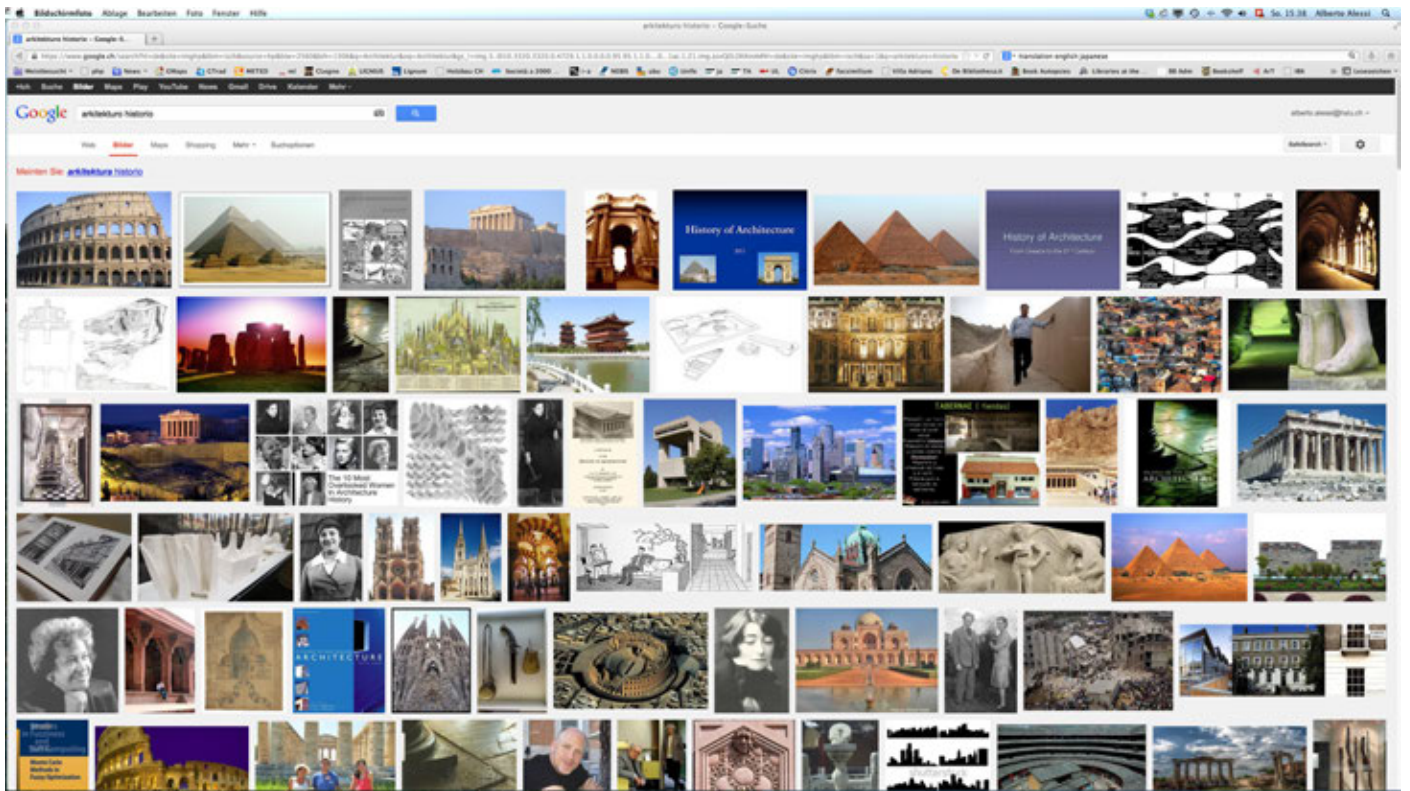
Bildschirmfoto Ablage Bearbeiten Foto Fenster Hilfe

So. 15:38 Alberto Alessi

arkitekturo historio - Google-Suche

arkitekturo historio - Google-S...

translation english japanese

+Ich Suche Bilder Maps Play YouTube News Gmail Drive Kalender Mehr

Google arkitekturo historio

alberto.alessi@hslu.ch

Web Bilder Maps Shopping Mehr Suchoptionen

SafeSearch

Meinten Sie: arkitektura historio

History of Architecture

History of Architecture

The 10 Most Overlooked Women in Architecture History

TABERNAE

ARCHITECTURE